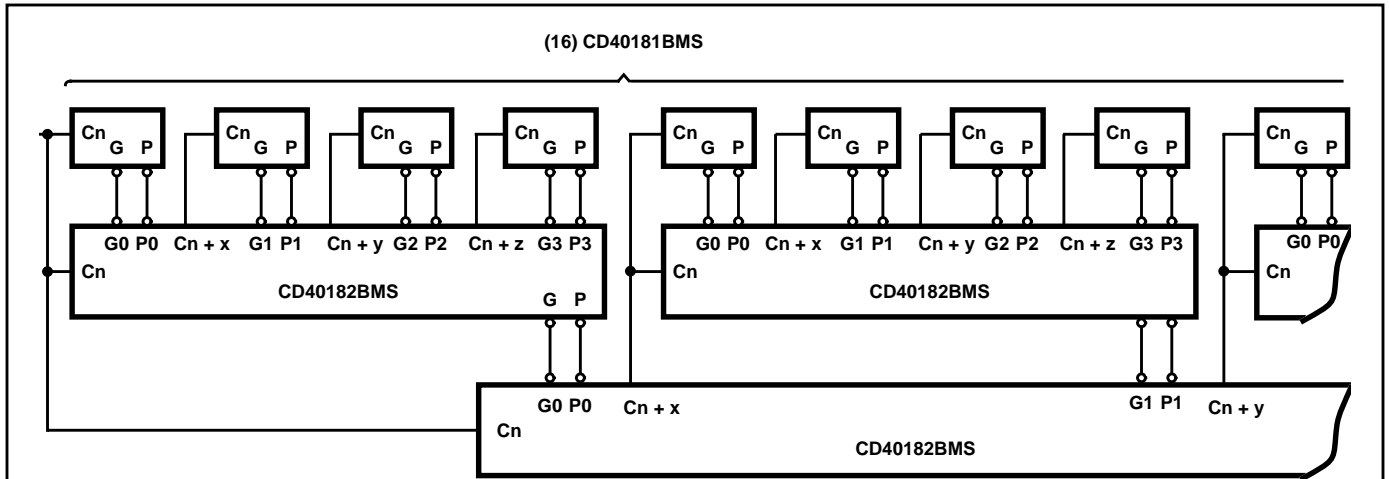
(16) CD40181BMS

Cn G P
Cn G P
Cn G P
Cn G P
Cn G P
Cn G P
Cn G P
Cn G P
Cn G P

G0 P0 Cn + x G1 P1 Cn + y G2 P2 Cn + z G3 P3
Cn
CD40182BMS
G P

G0 P0 Cn + x G1 P1 Cn + y G2 P2 Cn + z G3 P3
Cn
CD40182BMS

G0 P0
Cn

G0 P0 Cn + x G1 P1 Cn + y
Cn
CD40182BMS